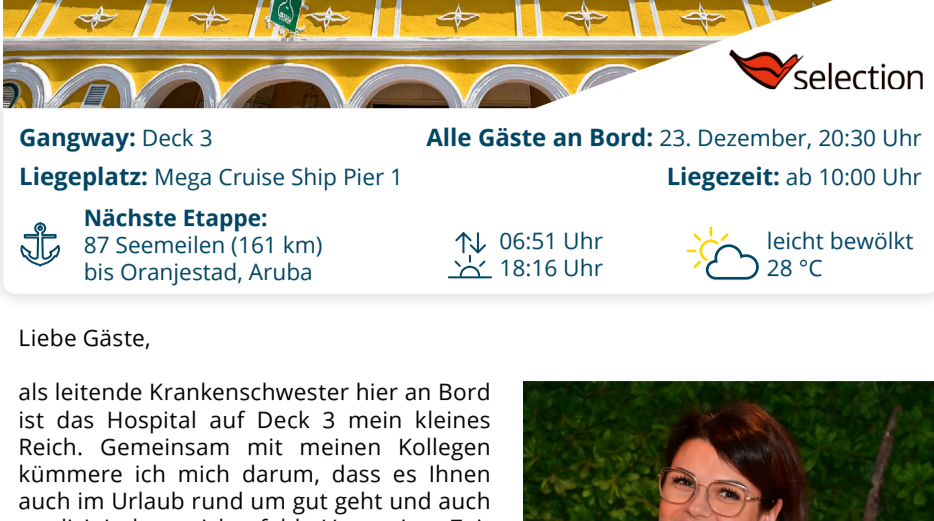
selection

**Gangway:** Deck 3

**Alle Gäste an Bord:** 23. Dezember, 20:30 Uhr

**Liegeplatz:** Mega Cruise Ship Pier 1

**Liegezeit:** ab 10:00 Uhr

**Nächste Etappe:**
87 Seemeilen (161 km)
bis Oranjestad, Aruba

06:51 Uhr
18:16 Uhr

leicht bewölkt
28 °C

Liebe Gäste,

als leitende Krankenschwester hier an Bord ist das Hospital auf Deck 3 mein kleines Reich. Gemeinsam mit meinen Kollegen kümmere ich mich darum, dass es Ihnen auch im Urlaub rund um gut geht und auch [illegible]